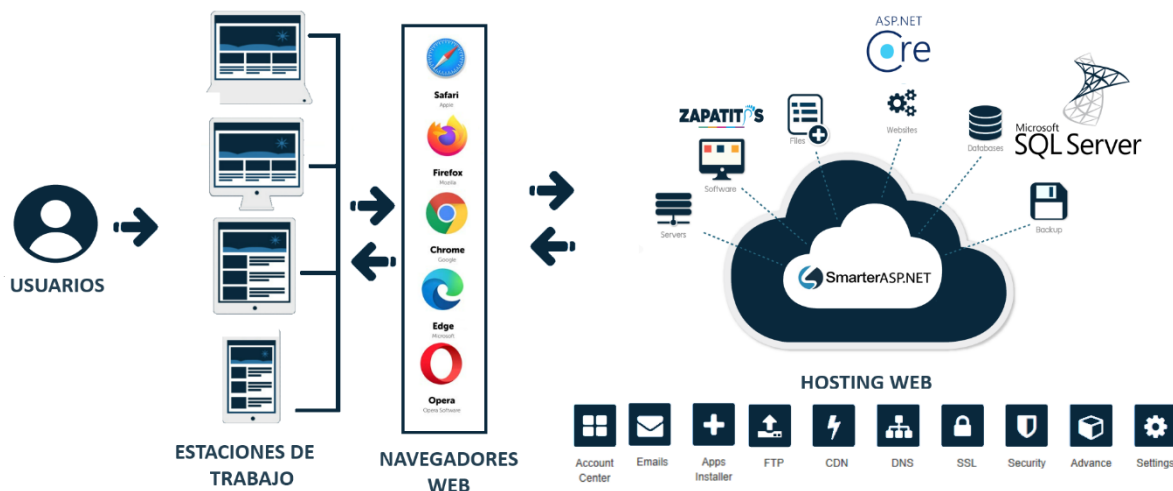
USUARIOS

ESTACIONES DE TRABAJO

Safari
Apple
Firefox
Mozilla
Chrome
Google
Edge
Microsoft
Opera
Opera Software

NAVEGADORES WEB

ASP.NET
Core

ZAPATITOS
Files
Websites
Databases
Microsoft
SQL Server
Software
Servers
Backup
SmarterASP.NET

HOSTING WEB

Account Center
Emails
Apps Installer
FTP
CDN
DNS
SSL
Security
Advance
Settings